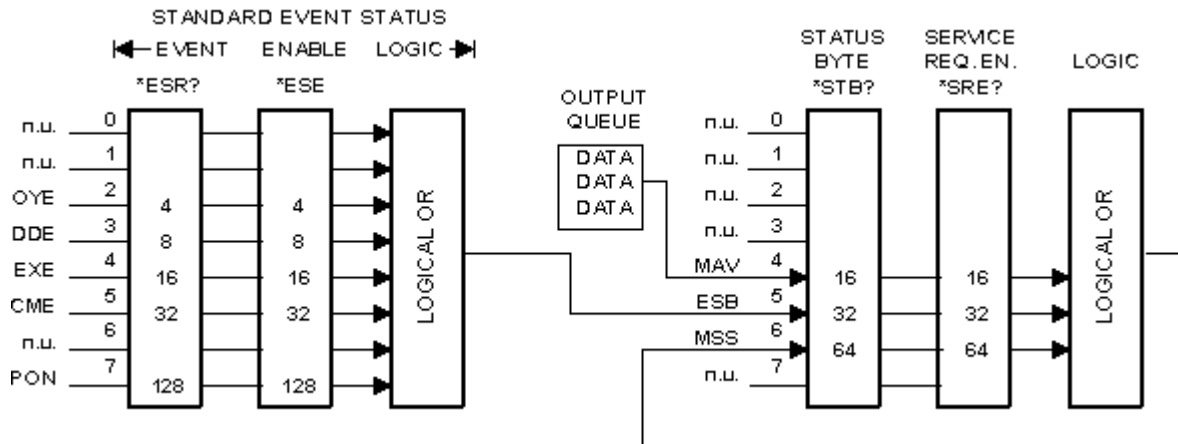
STANDARD EVENT STATUS

EVENT ENABLE LOGIC

*ESR?

*ESE

n.u. 0
n.u. 1
OYE 2
DDE 3
EXE 4
CME 5
n.u. 6
PON 7

4
8
16
32
128

4
8
16
16
32
128

LOGICAL OR

OUTPUT QUEUE

DATA
DATA
DATA

STATUS BYTE
*STB?

SERVICE REQ.EN.
*SRE?

LOGIC

n.u. 0
n.u. 1
n.u. 2
n.u. 3
MAV 4
ESB 5
MSS 6
n.u. 7

16
32
64

16
32
64

LOGICAL OR